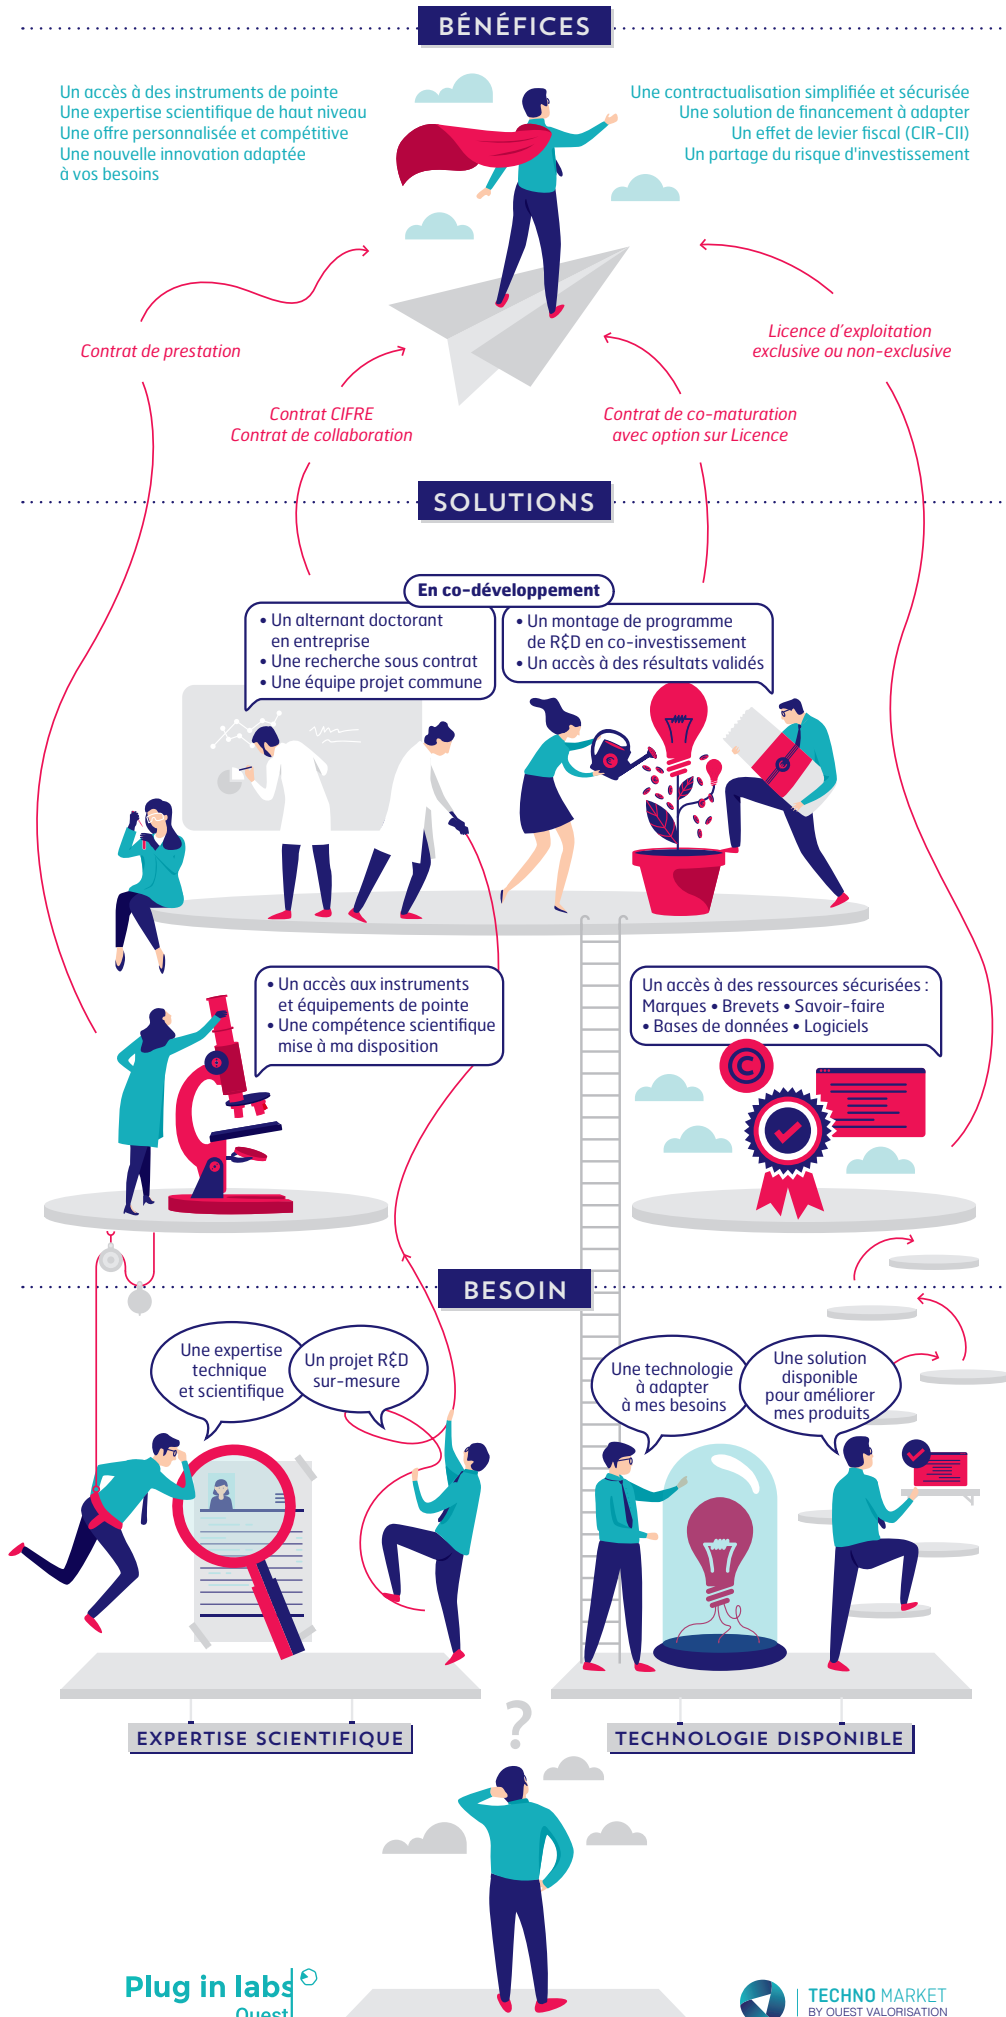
BÉNÉFICES

Un accès à des instruments de pointe
Une expertise scientifique de haut niveau
Une offre personnalisée et compétitive
Une nouvelle innovation adaptée à vos besoins

Une contractualisation simplifiée et sécurisée
Une solution de financement à adapter
Un effet de levier fiscal (CIR-CII)
Un partage du risque d'investissement

Contrat de prestation

Licence d'exploitation exclusive ou non-exclusive

Contrat CIFRE
Contrat de collaboration

Contrat de co-maturation avec option sur Licence

SOLUTIONS

En co-développement

• Un alternant doctorant en entreprise
• Une recherche sous contrat
• Une équipe projet commune

• Un montage de programme de R&D en co-investissement
• Un accès à des résultats validés

• Un accès aux instruments et équipements de pointe
• Une compétence scientifique mise à ma disposition

Un accès à des ressources sécurisées :
Marques • Brevets • Savoir-faire
• Bases de données • Logiciels

BESOIN

Une expertise technique et scientifique

Un projet R&D sur-mesure

Une technologie à adapter à mes besoins

Une solution disponible pour améliorer mes produits

EXPERTISE SCIENTIFIQUE

TECHNOLOGIE DISPONIBLE

?

Plug in labs Ouest

TECHNO MARKET
BY OUEST VALORISATION